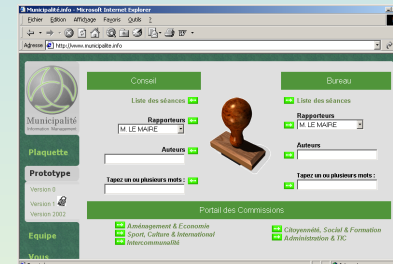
Municipalité.info - Microsoft Internet Explorer

Fichier Edition Affichage Favoris Outils ?

Adresse http://www.municipalite.info

Municipalité
Information Management

Plaquette

Prototype

Version 0

Version 1

Version 2002

Equipe

Vous

Conseil

Liste des séances

Rapporteurs

M. LE MAIRE

Auteurs

Tapez un ou plusieurs mots :

Bureau

Liste des séances

Rapporteurs

M. LE MAIRE

Auteurs

Tapez un ou plusieurs mots :

Portail des Commissions

Aménagement & Economie

Sport, Culture & International

Intercommunalité

Citoyenneté, Social & Formation

Administration & TIC